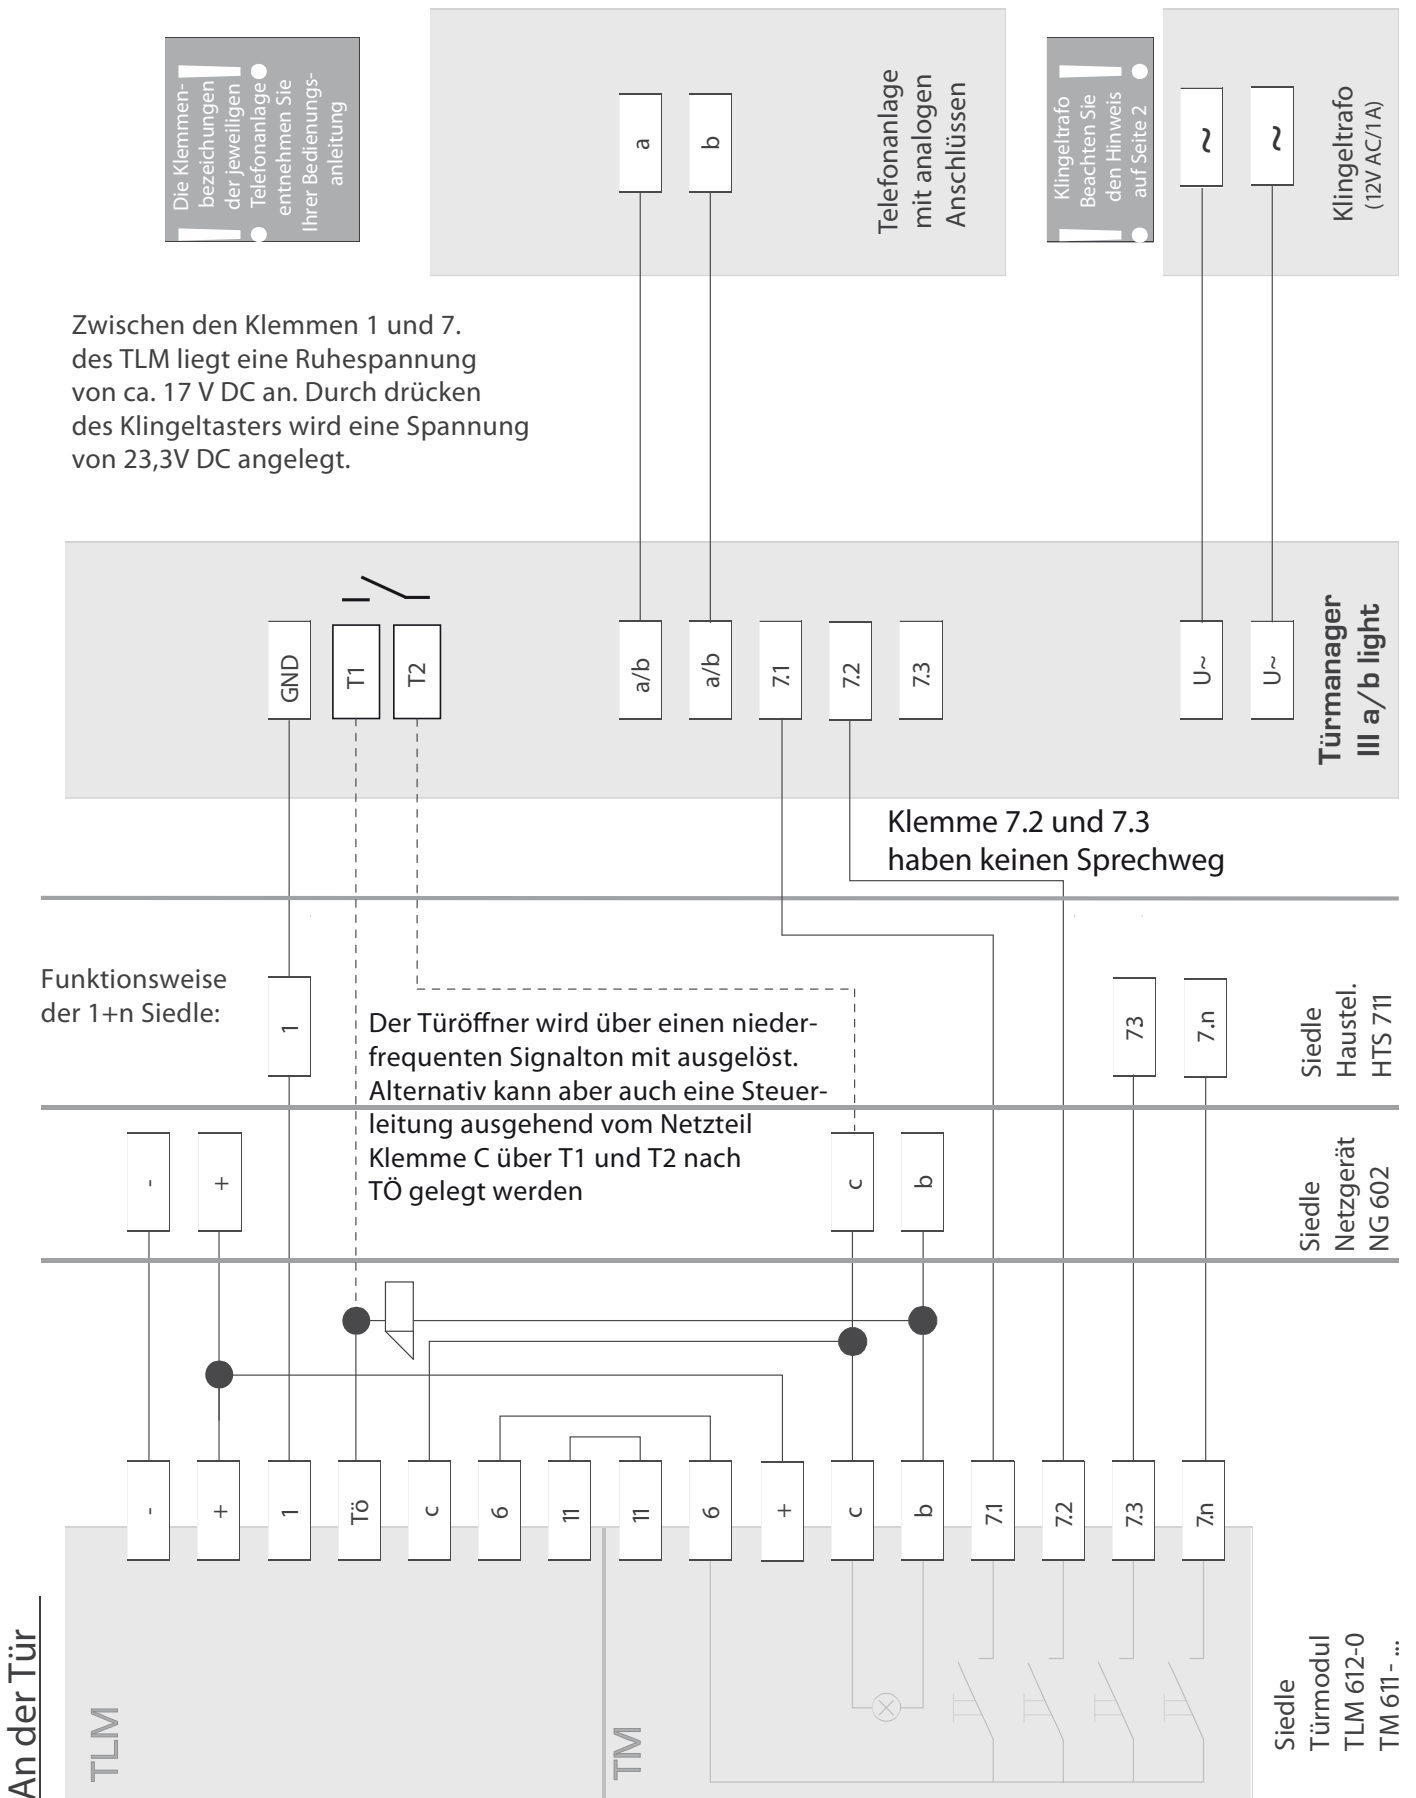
Die Klemmenbezeichungen der jeweiligen Telefonanlage entnehmen Sie Ihrer Bedienungsanleitung

a

b

Telefonanlage mit analogen Anschlüssen

Klingeltrafo Beachten Sie den Hinweis auf Seite 2

~

~

Klingeltrafo (12V AC/1A)

Zwischen den Klemmen 1 und 7. des TLM liegt eine Ruhespannung von ca. 17 V DC an. Durch drücken des Klingeltasters wird eine Spannung von 23,3V DC angelegt.

GND

T1

T2

a/b

a/b

7.1

7.2

7.3

U~

U~

Türmanager III a/b light

Klemme 7.2 und 7.3 haben keinen Sprechweg

Funktionsweise der 1+n Siedle:

1

Der Türöffner wird über einen niederfrequenten Signalton mit ausgelöst. Alternativ kann aber auch eine Steuerleitung ausgehend vom Netzteil Klemme C über T1 und T2 nach TÖ gelegt werden

73

7.n

Siedle Haustel. HTS 711

-

+

c

b

Siedle Netzgerät NG 602

-

+

1

Tö

c

6

11

11

6

+

c

b

7.1

7.2

7.3

7.n

An der Tür

TLM

TM

Siedle Türmodul TLM 612-0 TM 611 - ...